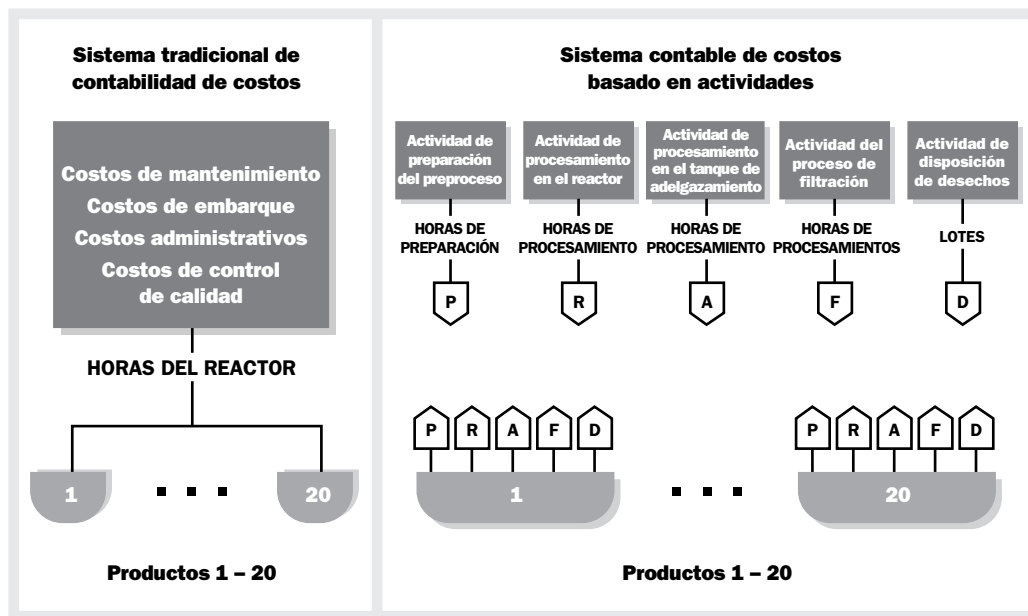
Sistema tradicional de contabilidad de costos

Costos de mantenimiento
Costos de embarque
Costos administrativos
Costos de control de calidad

HORAS DEL REACTOR

1 ■ ■ ■ 20

Productos 1 – 20

Sistema contable de costos basado en actividades

Actividad de preparación del preproceso

HORAS DE PREPARACIÓN

P

Actividad de procesamiento en el reactor

HORAS DE PROCESAMIENTO

R

Actividad de procesamiento en el tanque de adelgazamiento

HORAS DE PROCESAMIENTO

A

Actividad del proceso de filtración

HORAS DE PROCESAMIENTOS

F

Actividad de disposición de desechos

LOTES

D

P R A F D
1

■ ■ ■

P R A F D
20

Productos 1 – 20